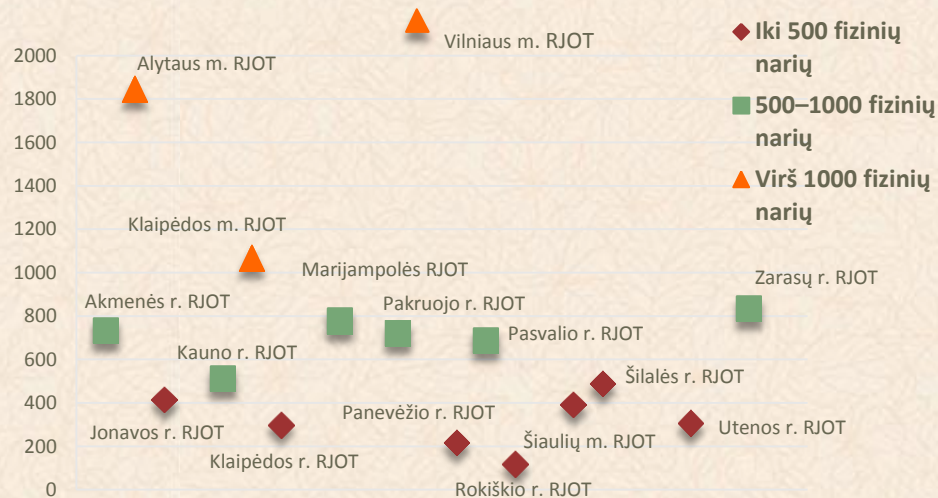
2000
1800
1600
1400
1200
1000
800
600
400
200
0

Vilniaus m. RJOT
Alytaus m. RJOT
Klaipėdos m. RJOT
Marijampolės RJOT
Zarasų r. RJOT
Akmenės r. RJOT
Pakruojo r. RJOT
Pasvalio r. RJOT
Kauno r. RJOT
Šilalės r. RJOT
Panevėžio r. RJOT
Jonavos r. RJOT
Utenos r. RJOT
Šiaulių m. RJOT
Klaipėdos r. RJOT
Rokiškio r. RJOT

Iki 500 fizinių narių
500–1000 fizinių narių
Virš 1000 fizinių narių